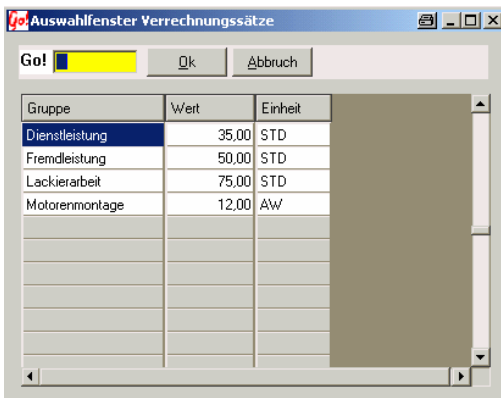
Yo! Auswahlfenster Verrechnungssätze

Go!

Ok

Abbruch

| Gruppe | Wert | Einheit |
|---|---|---|
| Dienstleistung | 35,00 | STD |
| Fremdleistung | 50,00 | STD |
| Lackierarbeit | 75,00 | STD |
| Motorenmontage | 12,00 | AW |